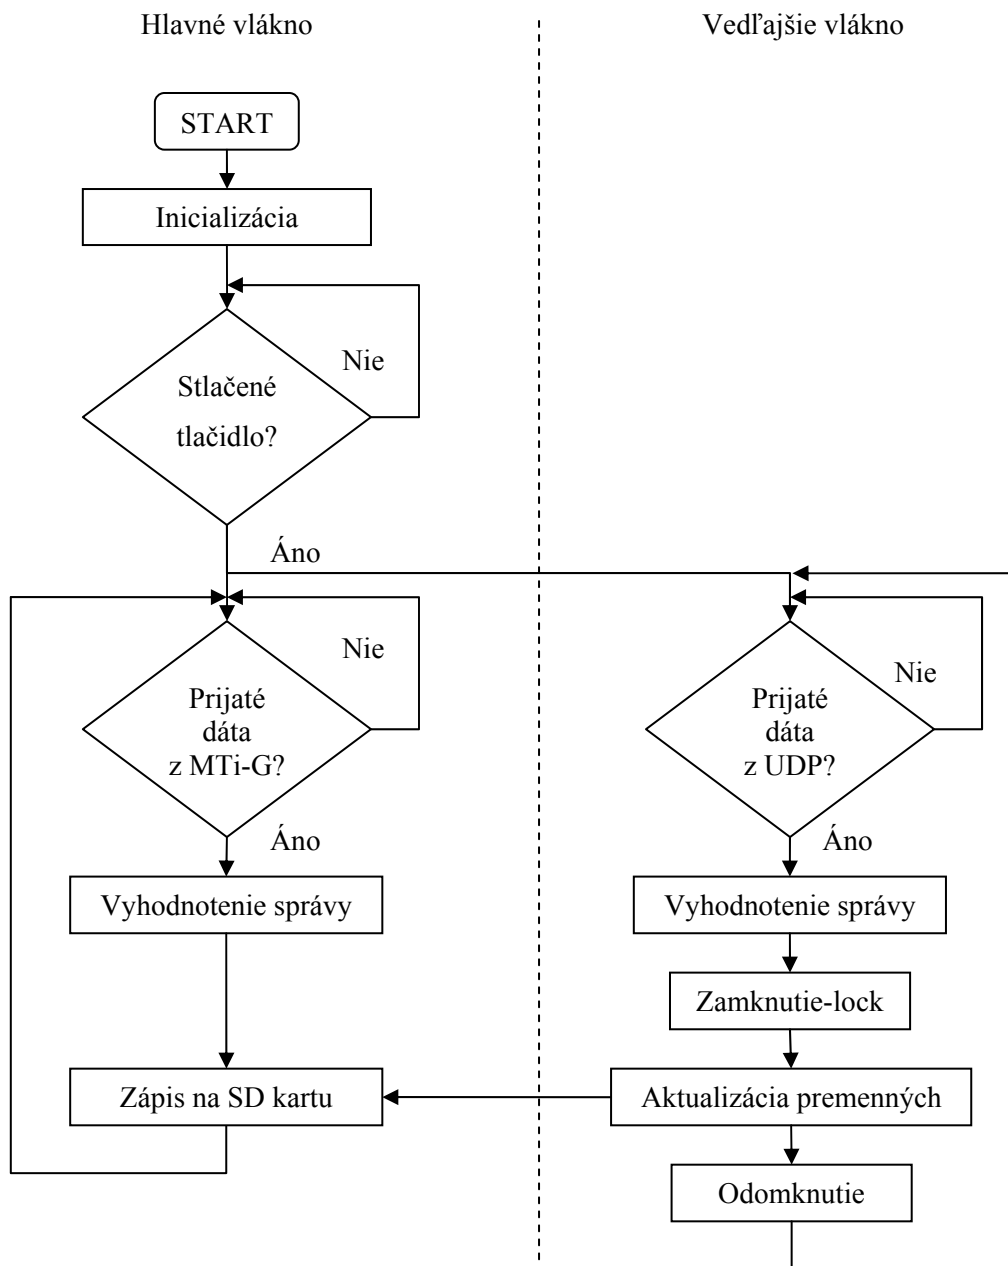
Hlavné vlákno

Vedľajšie vlákno

START

Inicializácia

Stlačené tlačidlo?

Nie

Áno

Prijaté dáta z MTi-G?

Nie

Áno

Vyhodnotenie správy

Zápis na SD kartu

Prijaté dáta z UDP?

Nie

Áno

Vyhodnotenie správy

Zamknutie-lock

Aktualizácia premenných

Odomknutie